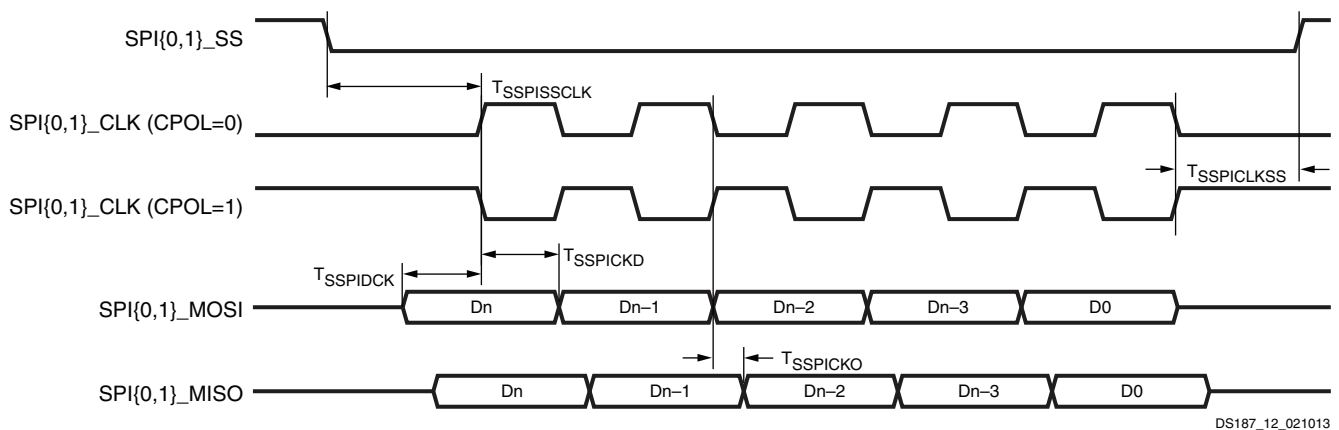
SPI{0,1}_SS

$T_{SSPISSCLK}$

SPI{0,1}_CLK (CPOL=0)

$T_{SSPICLKSS}$

SPI{0,1}_CLK (CPOL=1)

$T_{SSPICKD}$

$T_{SSPIDCK}$

SPI{0,1}_MOSI

Dn

Dn–1

Dn–2

Dn–3

D0

$T_{SSPICKO}$

SPI{0,1}_MISO

Dn

Dn–1

Dn–2

Dn–3

D0

DS187_12_021013